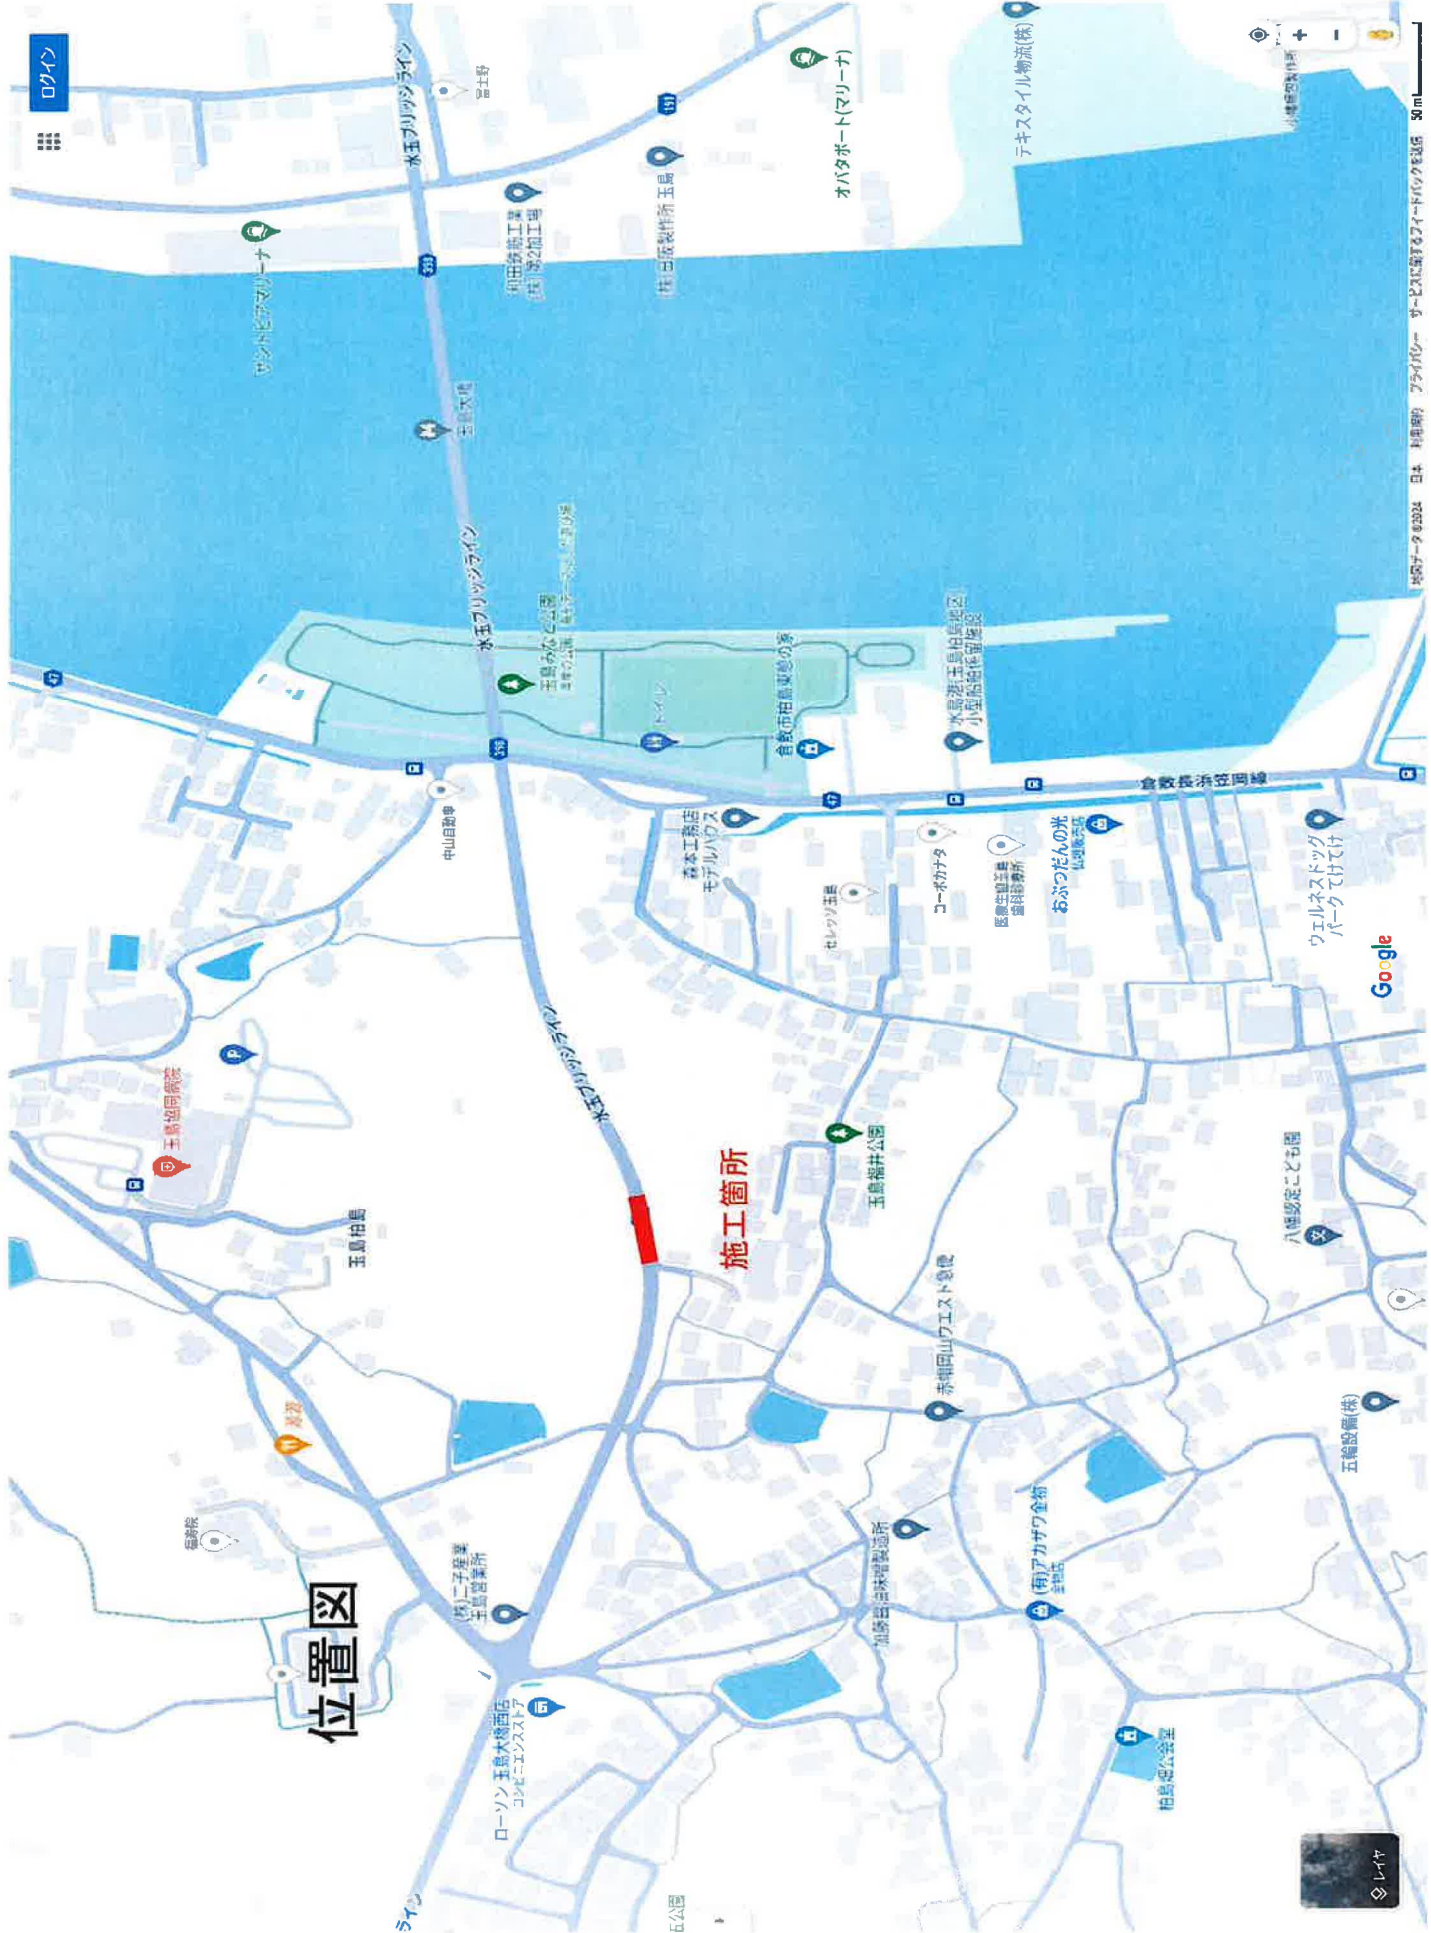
位置図

施工箇所

ログイン

水玉ブリッジライン

富士岡

サントピアマリーナ

(株)和田鉄工業 第2加工場

(株)日医療作所 玉島

オバタボート(マリーナ)

テキスタイル物流(株)

玉島大橋

玉島みなと公園

トイレ

倉敷市柏島東憩の家

水島港玉島柏島地区小型船舶係留施設

倉敷長浜笠岡線

森本工務店モデルハウス

中山自動車

セレッソ玉島

コーポカナタ

おぶつだんの米

ウェルネストドッグパークてけてけ

玉島協同病院

玉島柏島

玉島稲井公園

赤嶋岡山ウエスト倉庫

八幡認定こども園

五輪設備(株)

(有)アカザワ金物

(株)二子産業 玉島営業所

ローソン 玉島大橋西店

柏島堀公会堂

レイヤ

Google

地図データ ©2024　日本　利用規約　プライバシー　サービスに関するフィードバックを送信　50 m

47

430

ライン